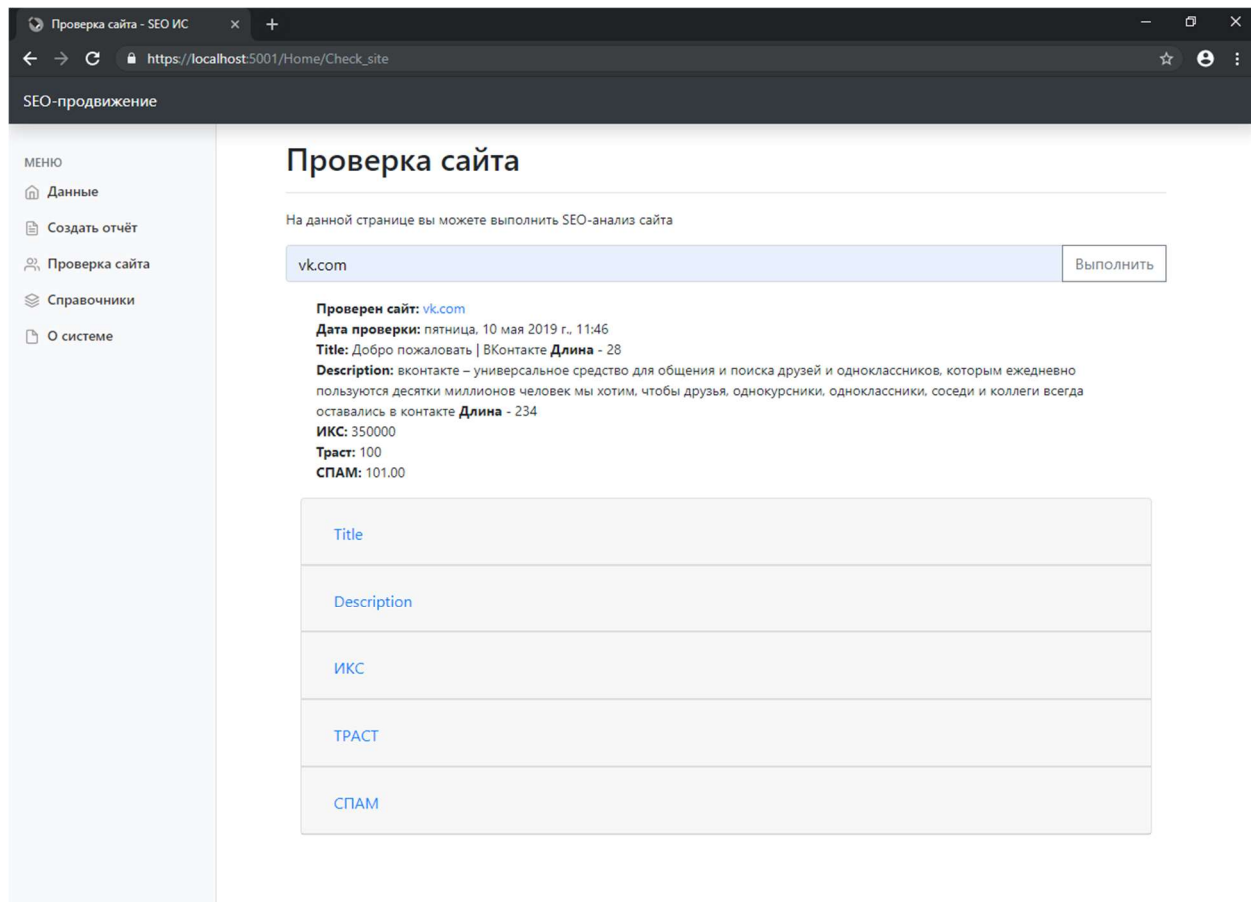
Проверка сайта - SEO ИС ×
+

https://localhost:5001/Home/Check_site

SEO-продвижение

МЕНЮ
Данные
Создать отчёт
Проверка сайта
Справочники
О системе

Проверка сайта

На данной странице вы можете выполнить SEO-анализ сайта

vk.com
Выполнить

**Проверен сайт:** vk.com
**Дата проверки:** пятница, 10 мая 2019 г., 11:46
**Title:** Добро пожаловать | ВКонтакте **Длина** - 28
**Description:** вконтакте – универсальное средство для общения и поиска друзей и одноклассников, которым ежедневно пользуются десятки миллионов человек мы хотим, чтобы друзья, однокурсники, одноклассники, соседи и коллеги всегда оставались в контакте **Длина** - 234
**ИКС:** 350000
**Траст:** 100
**СПАМ:** 101.00

Title

Description

ИКС

ТРАСТ

СПАМ